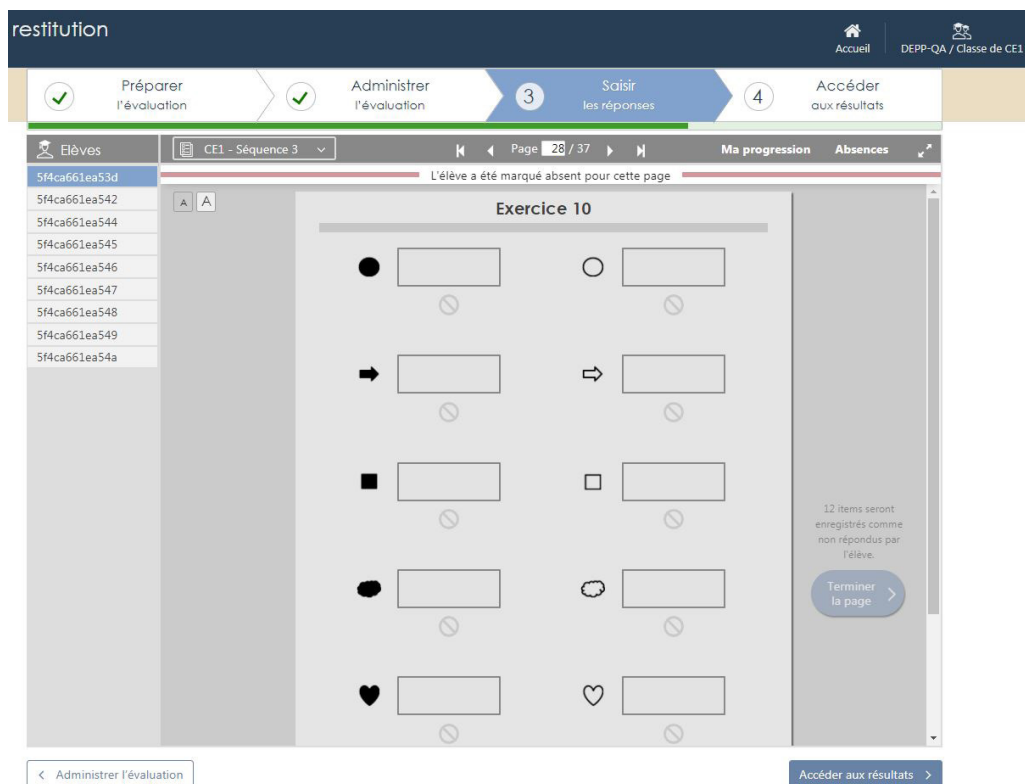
restitution

Accueil

DEPP-QA / Classe de CE1

Préparer l'évaluation

Administrer l'évaluation

3 Saisir les réponses

4 Accéder aux résultats

Elèves

5f4ca661ea53d
5f4ca661ea542
5f4ca661ea544
5f4ca661ea545
5f4ca661ea546
5f4ca661ea547
5f4ca661ea548
5f4ca661ea549
5f4ca661ea54a

CE1 - Séquence 3

Page 28 / 37

Ma progression

Absences

L'élève a été marqué absent pour cette page

A A

Exercice 10

12 items seront enregistrés comme non répondus par l'élève.

Terminer la page

< Administrer l'évaluation

Accéder aux résultats >